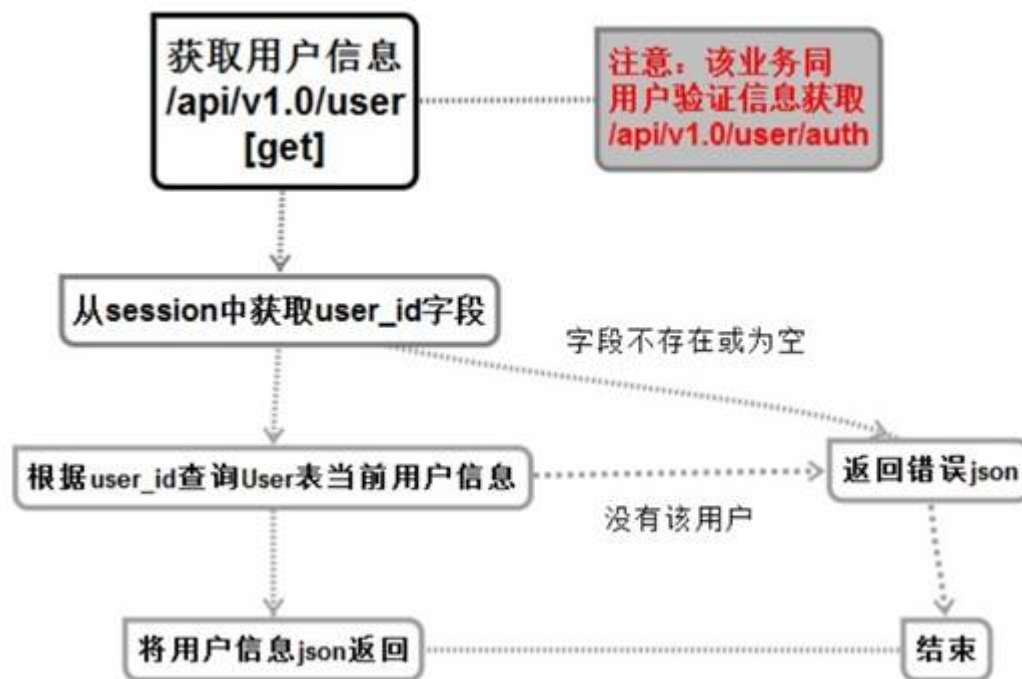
获取用户信息
/api/v1.0/user
[get]

注意：该业务同
用户验证信息获取
/api/v1.0/user/auth

从session中获取user_id字段

字段不存在或为空

根据user_id查询User表当前用户信息

返回错误json

没有该用户

将用户信息json返回

结束